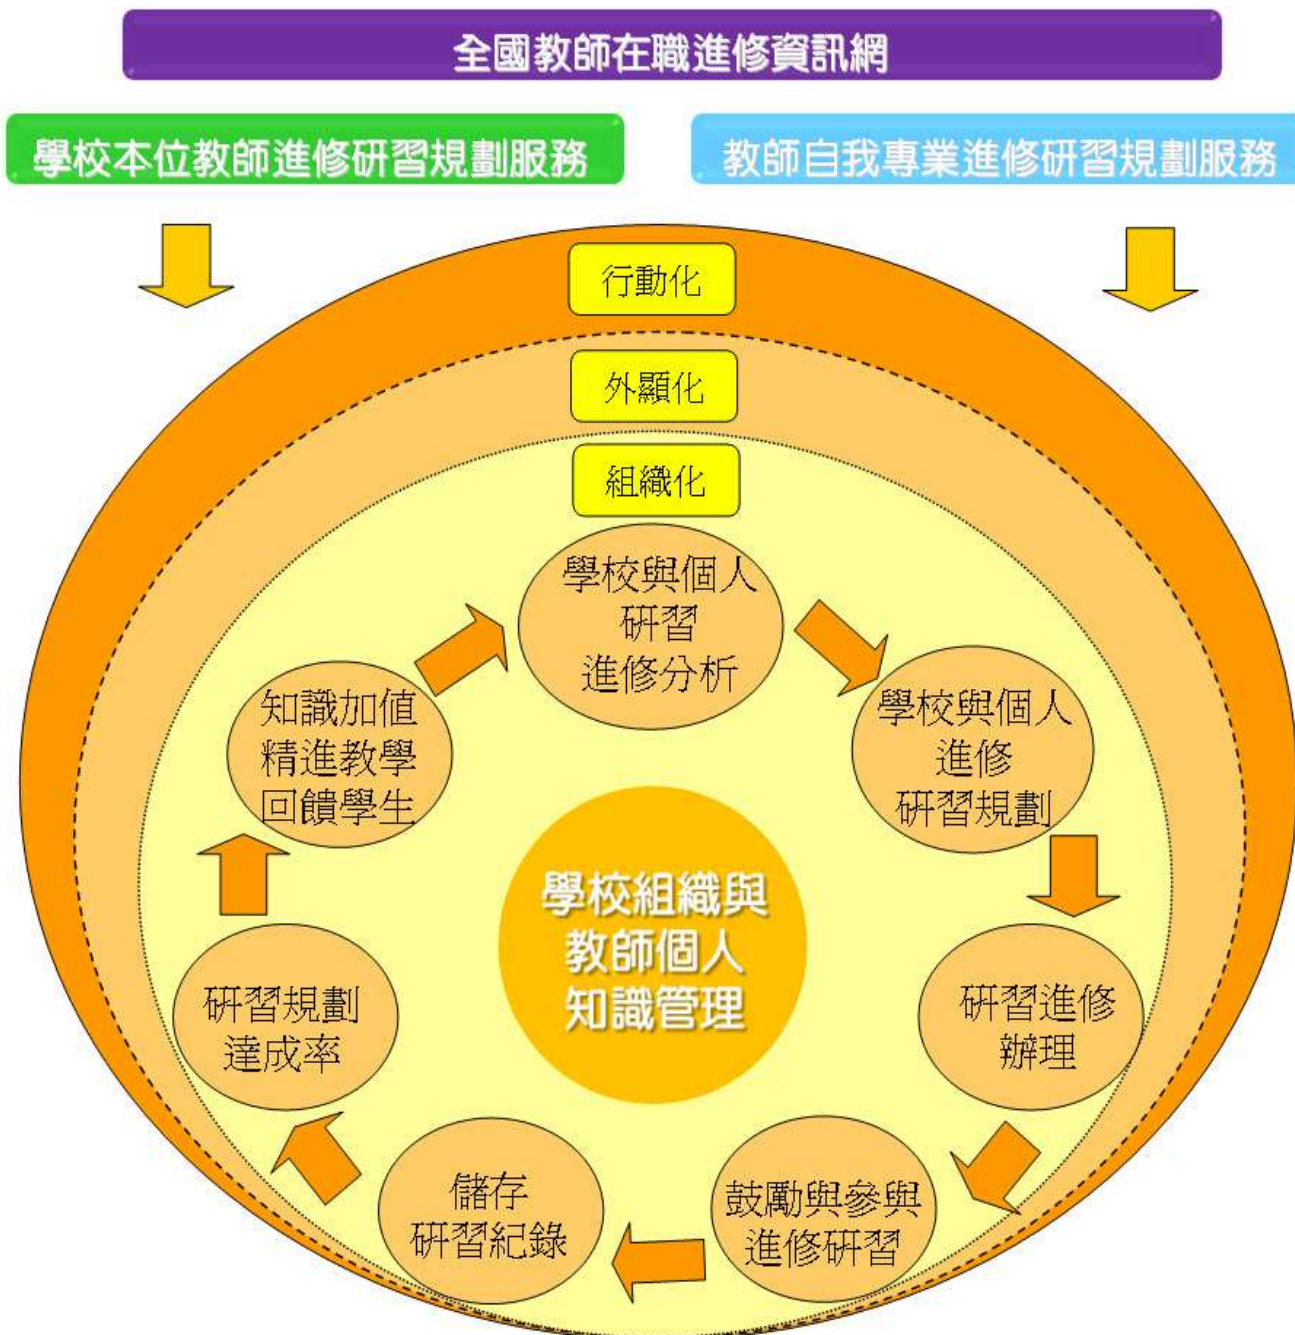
全國教師在職進修資訊網

學校本位教師進修研習規劃服務

教師自我專業進修研習規劃服務

行動化

外顯化

組織化

學校與個人研習進修分析

學校與個人進修研習規劃

研習進修辦理

鼓勵與參與進修研習

儲存研習紀錄

研習規劃達成率

知識加值精進教學回饋學生

學校組織與教師個人知識管理